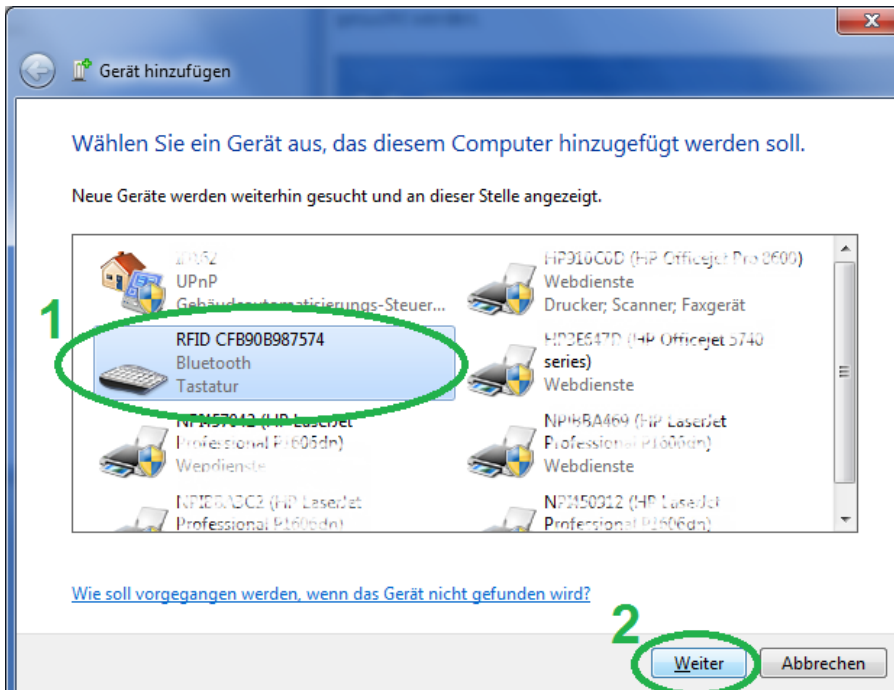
Gerät hinzufügen

Wählen Sie ein Gerät aus, das diesem Computer hinzugefügt werden soll.

Neue Geräte werden weiterhin gesucht und an dieser Stelle angezeigt.

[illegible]
UPnP
Gebäudeautomatisierungs-Steuer...

HP910C6D (HP Officejet Pro 8600)
Webdienste
Drucker; Scanner; Faxgerät

1

RFID CFB90B987574
Bluetooth
Tastatur

HP3E647D (HP Officejet 5740 series)
Webdienste

NPI457042 (HP LaserJet Professional P1606dn)
Webdienste

NPIBBA469 (HP LaserJet Professional P1606dn)
Webdienste

NPIBCADC2 (HP LaserJet Professional P1606dn)

NPI450912 (HP LaserJet Professional P1606dn)

Wie soll vorgegangen werden, wenn das Gerät nicht gefunden wird?

2

Weiter
Abbrechen